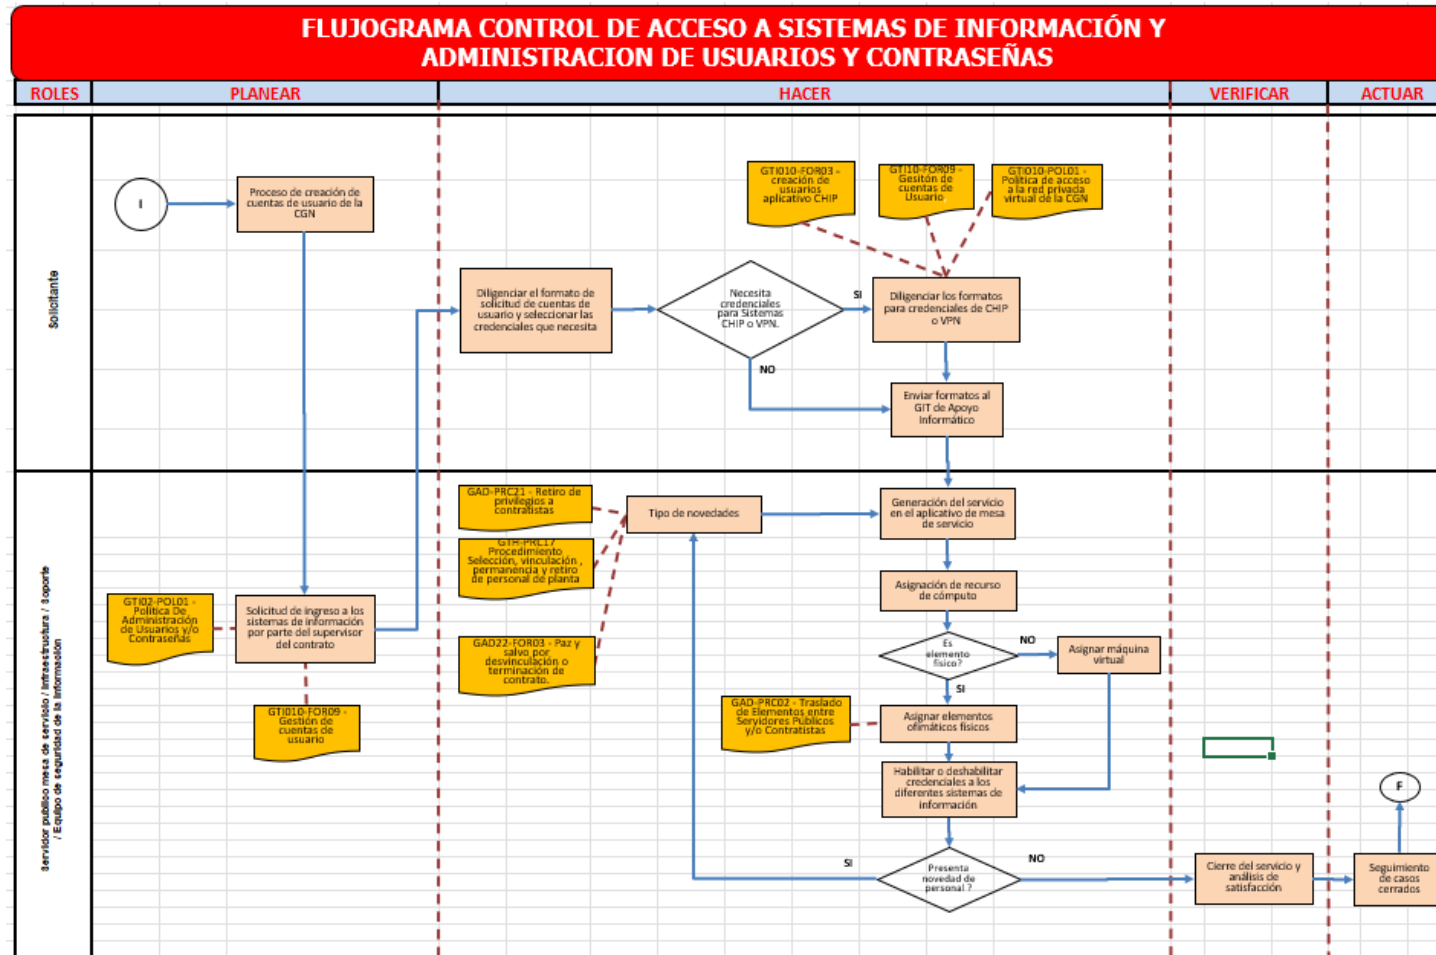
FLUJOGRAMA CONTROL DE ACCESO A SISTEMAS DE INFORMACIÓN Y ADMINISTRACION DE USUARIOS Y CONTRASEÑAS

ROLES | PLANEAR | HACER | VERIFICAR | ACTUAR

Solicitante

I

Proceso de creación de cuentas de usuario de la CGN

Diligenciar el formato de solicitud de cuentas de usuario y seleccionar las credenciales que necesita

Necesita credenciales para Sistemas CHIP o VPN.

SI

NO

GTI010-FOR03 - creación de usuarios aplicativo CHIP

GTI10-FOR09 - Gesitón de cuentas de Usuario

GTI010-POL01 - Politica de acceso a la red privada virtual de la CGN

Diligenciar los formatos para credenciales de CHIP o VPN

Enviar formatos al GIT de Apoyo Informático

Servidor público mesa de servicio / Infraestructura / Soporte / Equipo de seguridad de la información

GTI02-POL01 - Política De Administración de Usuarios y/o Contraseñas

Solicitud de ingreso a los sistemas de información por parte del supervisor del contrato

GTI010-FOR09 - Gestión de cuentas de usuario

GAD-PRC21 - Retiro de privilegios a contratistas

GTH-PRL17 Procedimiento Selección, vinculación, permanencia y retiro de personal de planta

GAD22-FOR03 - Paz y salvo por desvinculación o terminación de contrato.

Tipo de novedades

Generación del servicio en el aplicativo de mesa de servicio

Asignación de recurso de cómputo

Es elemento físico?

NO

SI

Asignar máquina virtual

GAD-PRC02 - Traslado de Elementos entre Servidores Públicos y/o Contratistas

Asignar elementos ofimáticos físicos

Habilitar o deshabilitar credenciales a los diferentes sistemas de información

SI

Presenta novedad de personal ?

NO

Cierre del servicio y análisis de satisfacción

Seguimiento de casos cerrados

F